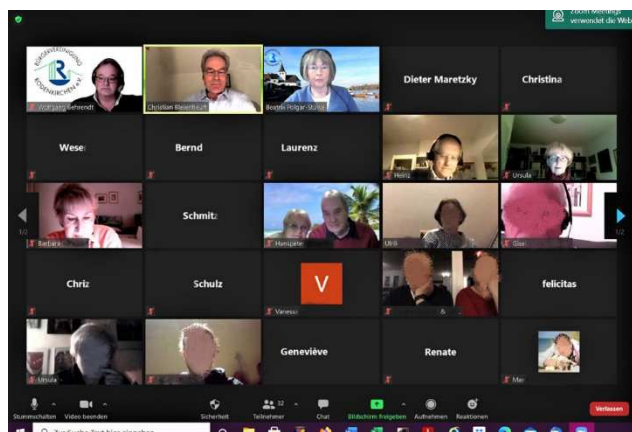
Zoom Meetings verwendet die Webc

BÜRGERVEREINIGUNG RODENKIRCHEN e.V.

Wolfgang Behrendt

Christian Bielefhaupt

Beatrix Polgar-Stuller

Dieter Maretzky

Christina

Weser

Bernd

Laurenz

Heinz

Ursula

Barbara

Schmitz

Hanspeter

Ulrik

Gise

1/2

1/2

Chriz

Schulz

V

Vanessa

felicitas

Geneviève

Renate

Ursula

Mar

Stummschalten

Video beenden

Sicherheit

Teilnehmer 32

Chat

Bildschirm freigeben

Aufnehmen

Reaktionen

Verlassen

Zur Suche Text hier eingeben